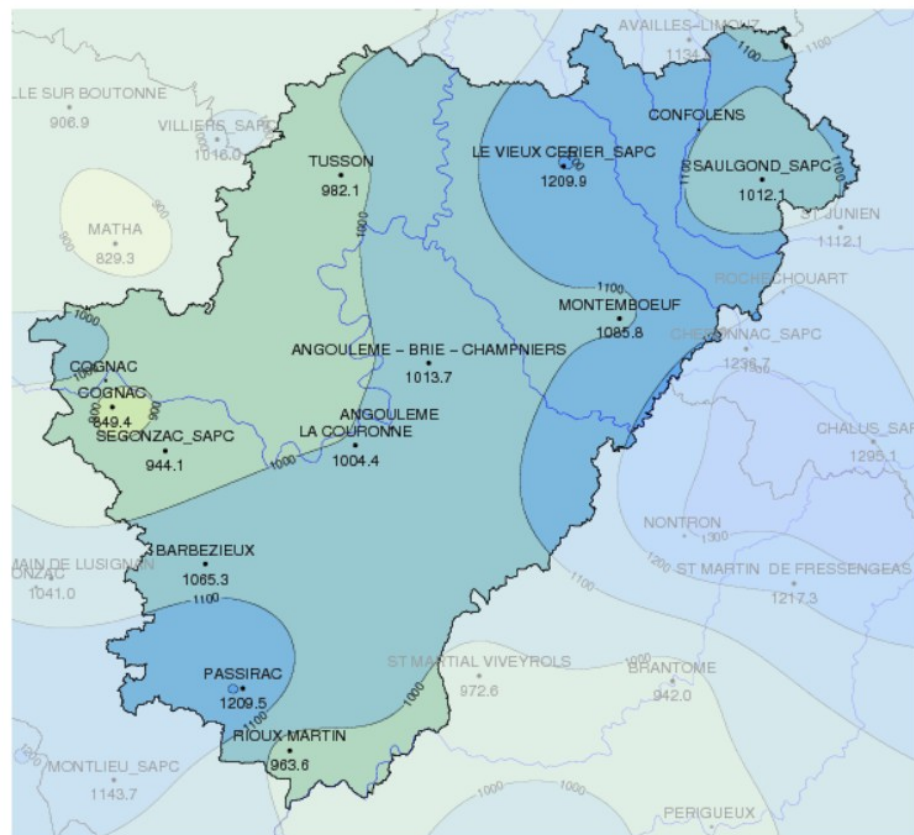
AVAILLES-LIMOUZ
1134
1100
1100
LLE SUR BOUTONNE
906.9
VILLIERS_SAPC
1016.0
TUSSON
982.1
LE VIEUX CERIER_SAPC
1209.9
CONFOLENS
SAULGOND_SAPC
1012.1
ST JUNIEN
1112.1
900
MATHA
829.3
900
1000
1100
1100
ROCHECHOUART
MONTEMBOEUF
1085.8
1000
ANGOULEME – BRIE – CHAMPNIERS
1013.7
CHERONNAC_SAPC
1236.7
COGNAC
COGNAC
849.4
900
SEGONZAC_SAPC
944.1
ANGOULEME
LA COURONNE
1004.4
1000
CHALUS_SAF
1295.1
NONTRON
1300
BARBEZIEUX
1065.3
MAIN DE LUSIGNAN
ONZAC
1041.0
1100
1200
ST MARTIN DE FRESSENGEAS
1217.3
1100
PASSIRAC
1209.5
1100
ST MARTIAL VIVEYROLS
972.6
BRANTOME
942.0
1000
RIOUX MARTIN
963.6
1200
MONTLIEU_SAPC
1143.7
1000
1000
PERIGUEUX